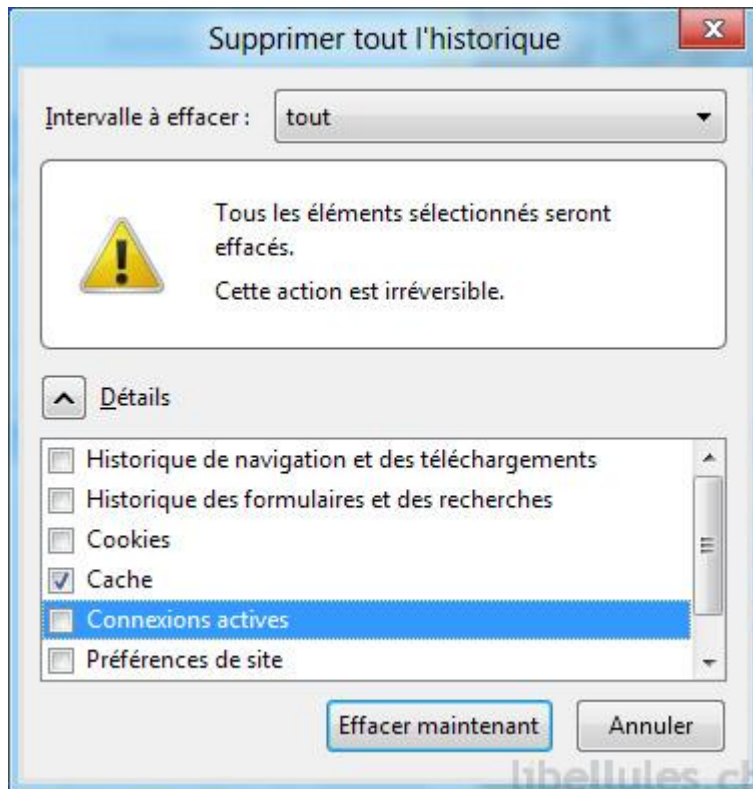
Supprimer tout l'historique

Intervalle à effacer : tout

Tous les éléments sélectionnés seront effacés.

Cette action est irréversible.

Détails

Historique de navigation et des téléchargements
Historique des formulaires et des recherches
Cookies
Cache
Connexions actives
Préférences de site

Effacer maintenant
Annuler

libellules.ch